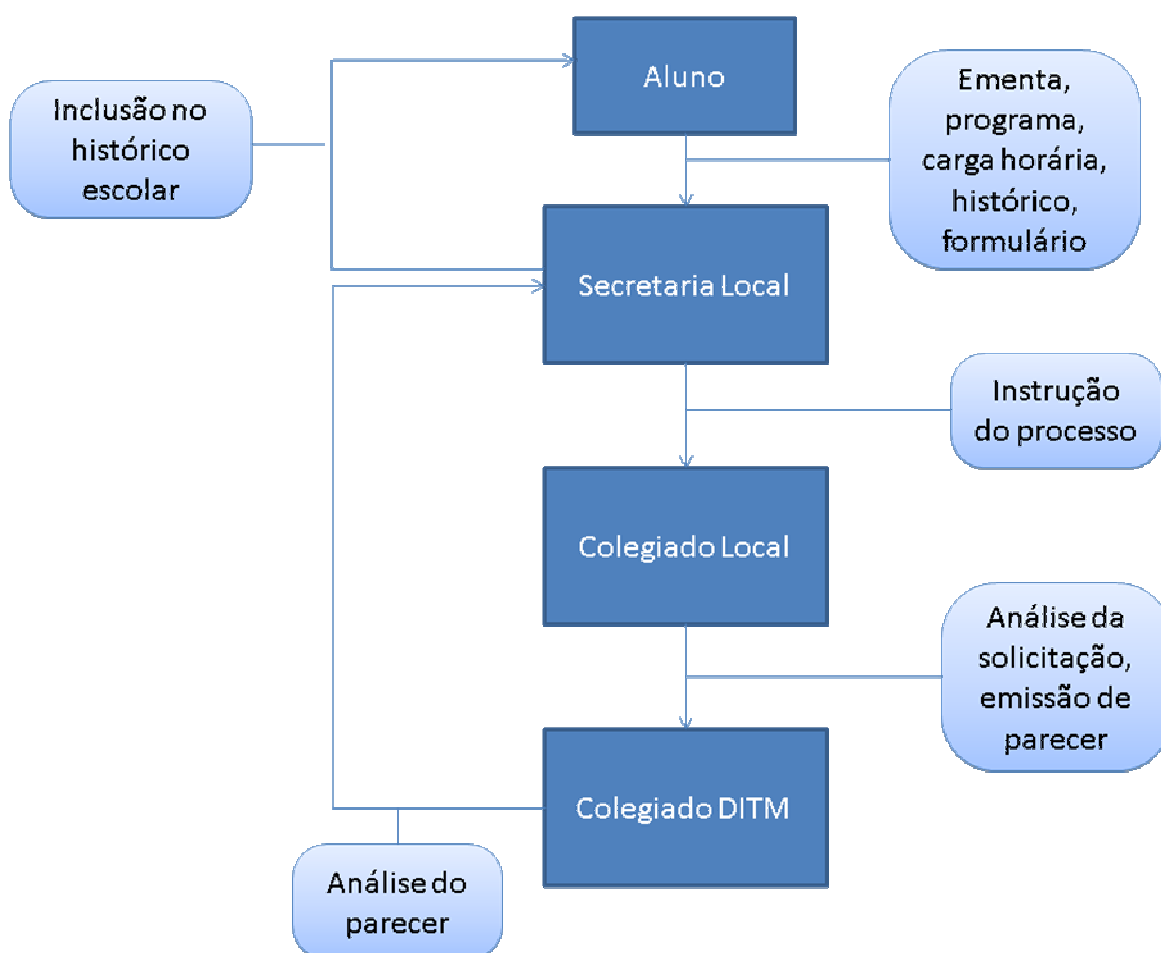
Inclusão no histórico escolar

Aluno

Ementa, programa, carga horária, histórico, formulário

Secretaria Local

Instrução do processo

Colegiado Local

Análise da solicitação, emissão de parecer

Colegiado DITM

Análise do parecer